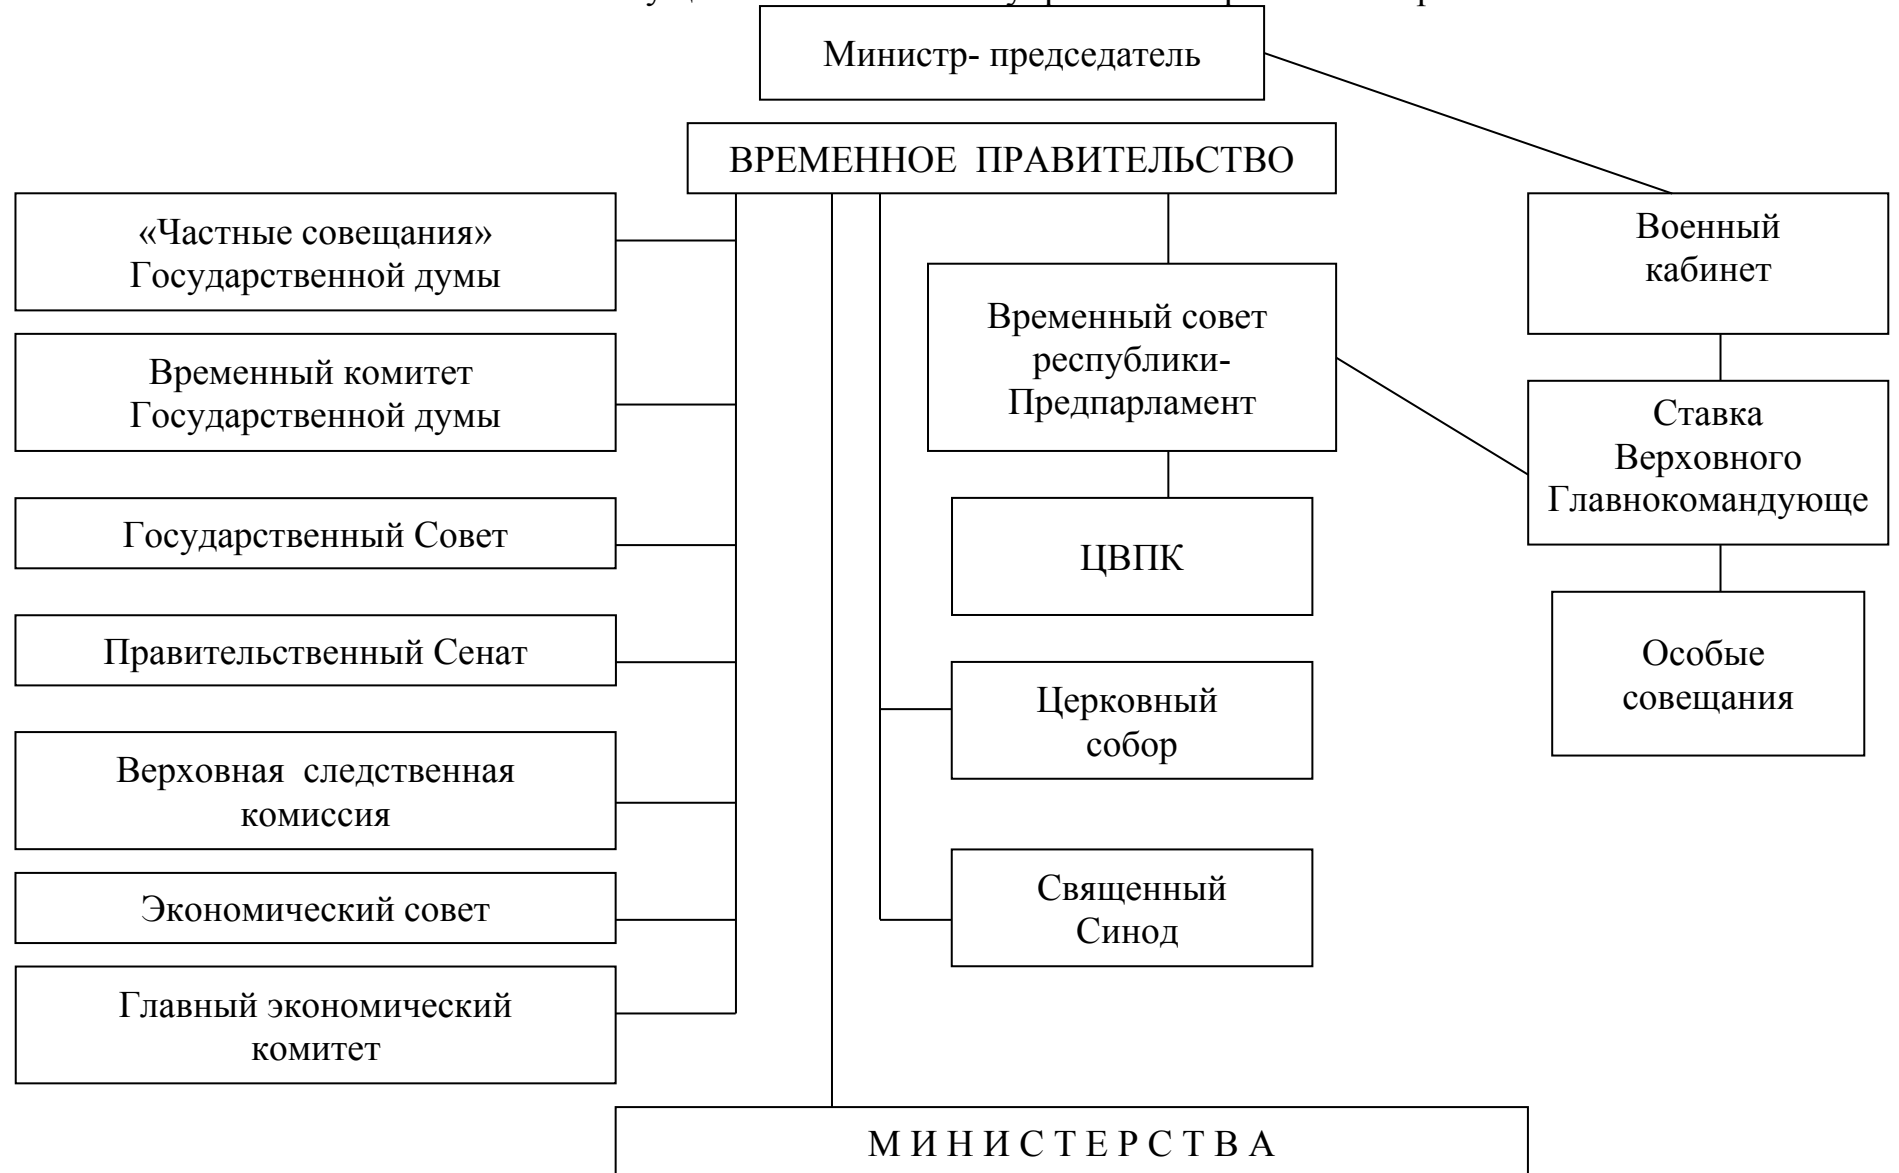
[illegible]

Министр- председатель

ВРЕМЕННОЕ ПРАВИТЕЛЬСТВО

«Частные совещания» Государственной думы

Временный комитет Государственной думы

Государственный Совет

Правительственный Сенат

Верховная следственная комиссия

Экономический совет

Главный экономический комитет

Временный совет республики- Предпарламент

ЦВПК

Церковный собор

Священный Синод

Военный кабинет

Ставка Верховного Главнокомандующе

Особые совещания

М И Н И С Т Е Р С Т В А